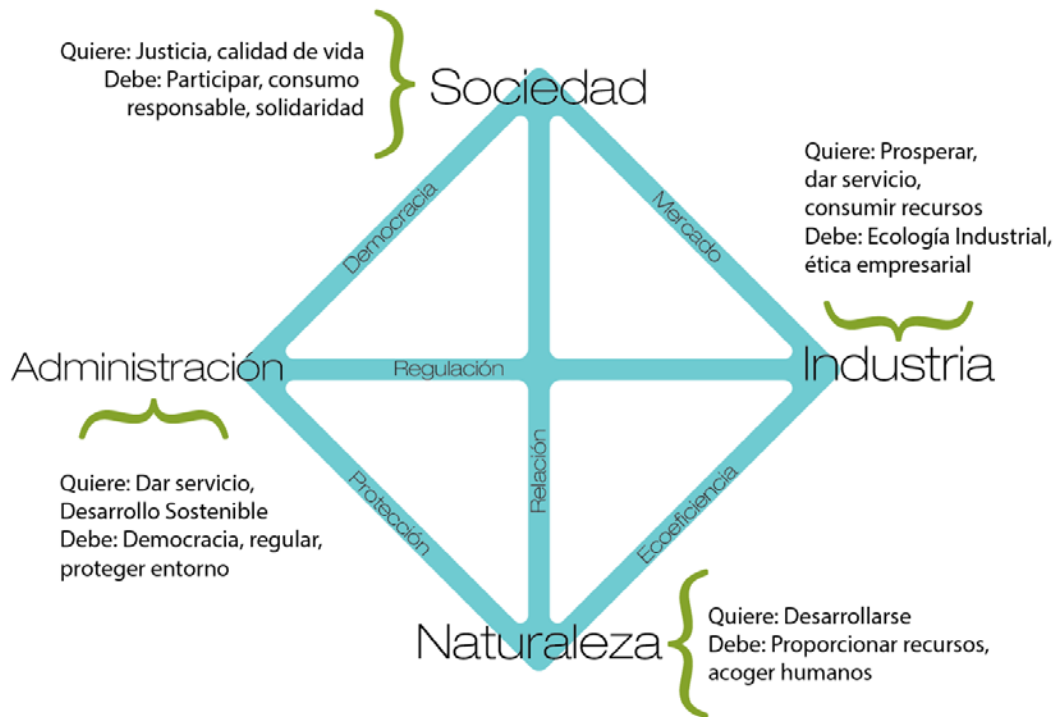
Quiere: Justicia, calidad de vida
Debe: Participar, consumo responsable, solidaridad

Sociedad

Quiere: Prosperar, dar servicio, consumir recursos
Debe: Ecología Industrial, ética empresarial

Democracia

Mercado

Administración

Regulación

Industria

Quiere: Dar servicio, Desarrollo Sostenible
Debe: Democracia, regular, proteger entorno

Protección

Relación

Ecoeficiencia

Naturaleza

Quiere: Desarrollarse
Debe: Proporcionar recursos, acoger humanos